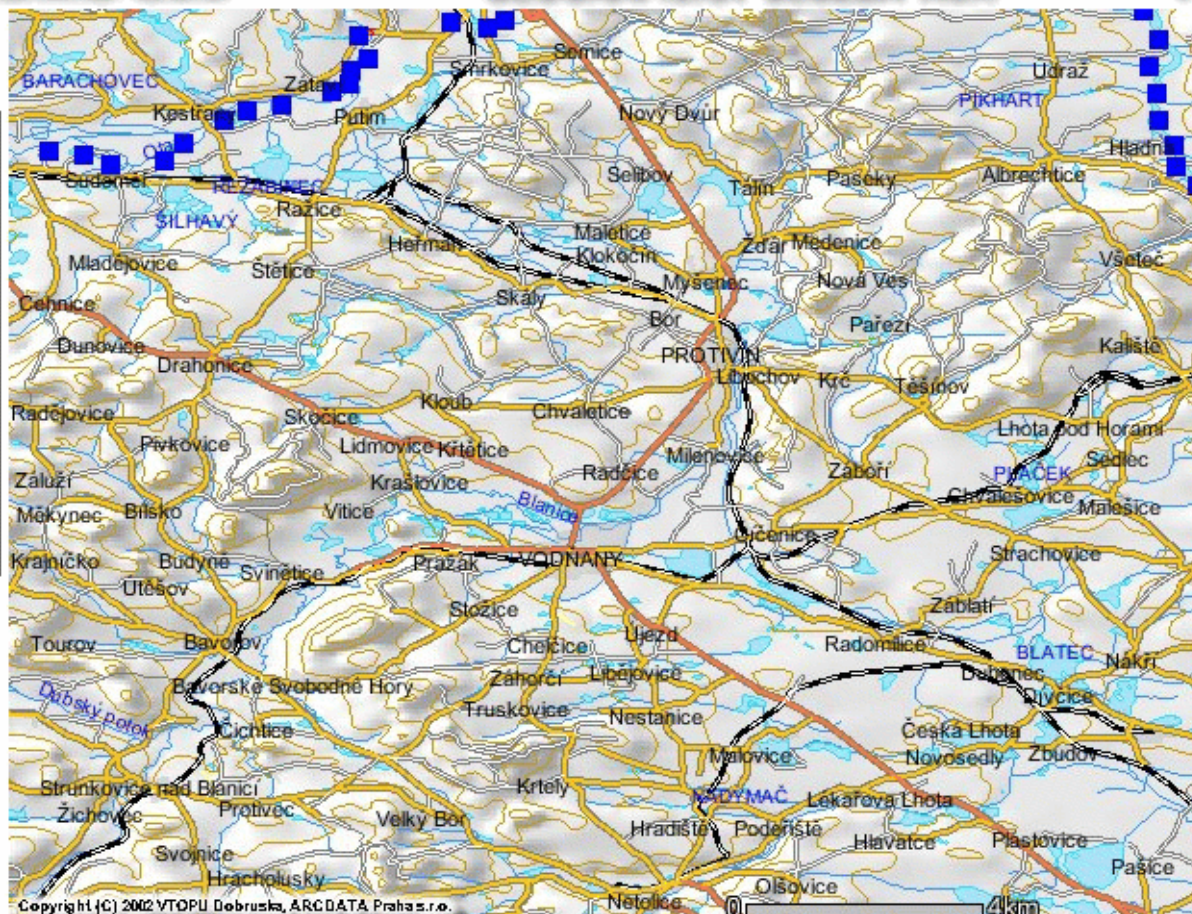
BARACHOVEC
Zátaví
Smrkovice
Semice
Kestřany
Putim
Nový Dvůr
Údraž
PIKHART
Otava
Hladná
Sudoměř
REZABINEC
Selibov
Tálín
Pašecky
Albrechtice
SILHAVÝ
Ražice
Malčice
Heřman
Klokočín
Žďár
Mladějovice
Štětice
Myšenec
Medenice
Nová Ves
Všetec
Cehnice
Skály
Bor
Pařezí
Dunovice
PROTIVÍN
Kaliště
Drahonice
Libochov
Krč
Těšínov
Radějovice
Skočice
Kloub
Chvaletice
Pivkovice
Lidmovice
Krtětice
Milenovice
Lhota pod Horami
Záluží
Kbelnice
Radčice
Záboří
PLAČEK
Sedlec
Měkynec
Bílsko
Vitice
Krašlovice
Blanice
Chvalešovice
Malešice
Krajníčko
Budyně
Svinětice
Pražák
VODŇANY
Účenice
Strachovice
Utěšov
Stožice
Zablatí
Tourov
Bavorov
Chelčice
Újezd
Radomilice
BLATEC
Nákří
Dubský potok
Bavorské Svobodné Hory
Záhorčí
Libějovice
Dubenec
Dívčice
Truskovice
Nestanice
Čichtice
Česká Lhota
Malovice
Novosedly
Zbudov
Strunkovice nad Blanicí
Krtely
NADYMAČ
Lékařova Lhota
Žichovice
Protivec
Velký Bor
Hradiště
Podeřiště
Hlavatce
Plástovice
Svojnice
Pašice
Hracholusky
Olšovice
Netolice
4km
Copyright (C) 2002 VTOPU Dobruska, ARCDATA Praha s.r.o.